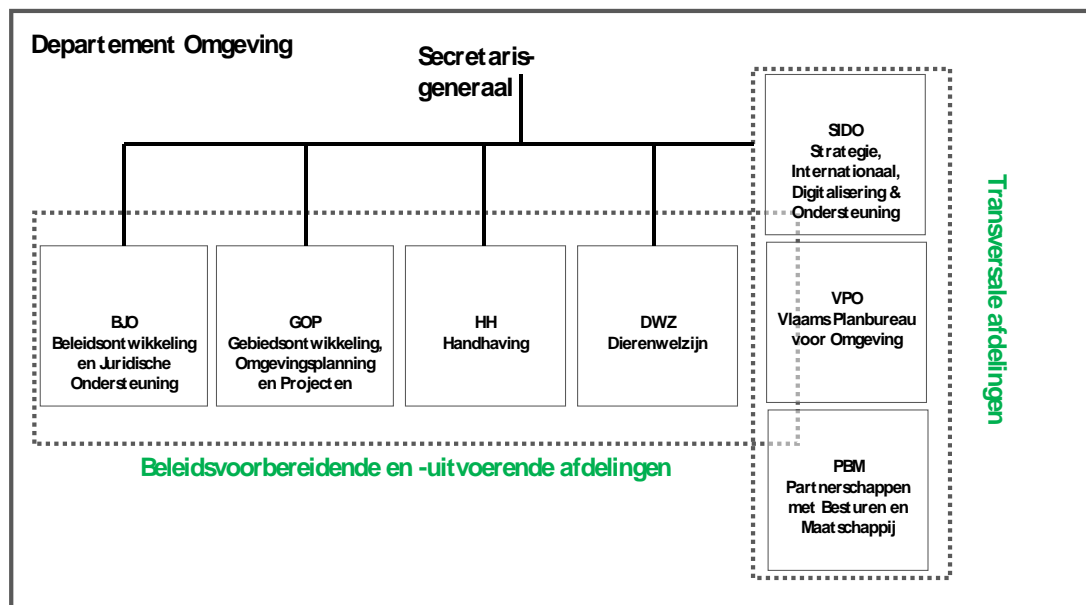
Departement Omgeving

Secretarisgeneraal

SIDO
Strategie, Internationaal, Digitalisering & Ondersteuning

VPO
Vlaams Planbureau voor Omgeving

PBM
Partnerschappen met Besturen en Maatschappij

Transversale afdelingen

BJO
Beleidsontwikkeling en Juridische Ondersteuning

GOP
Gebiedsontwikkeling, Omgevingsplanning en Projecten

HH
Handhaving

DWZ
Dierenwelzijn

Beleidsvoorbereidende en -uitvoerende afdelingen